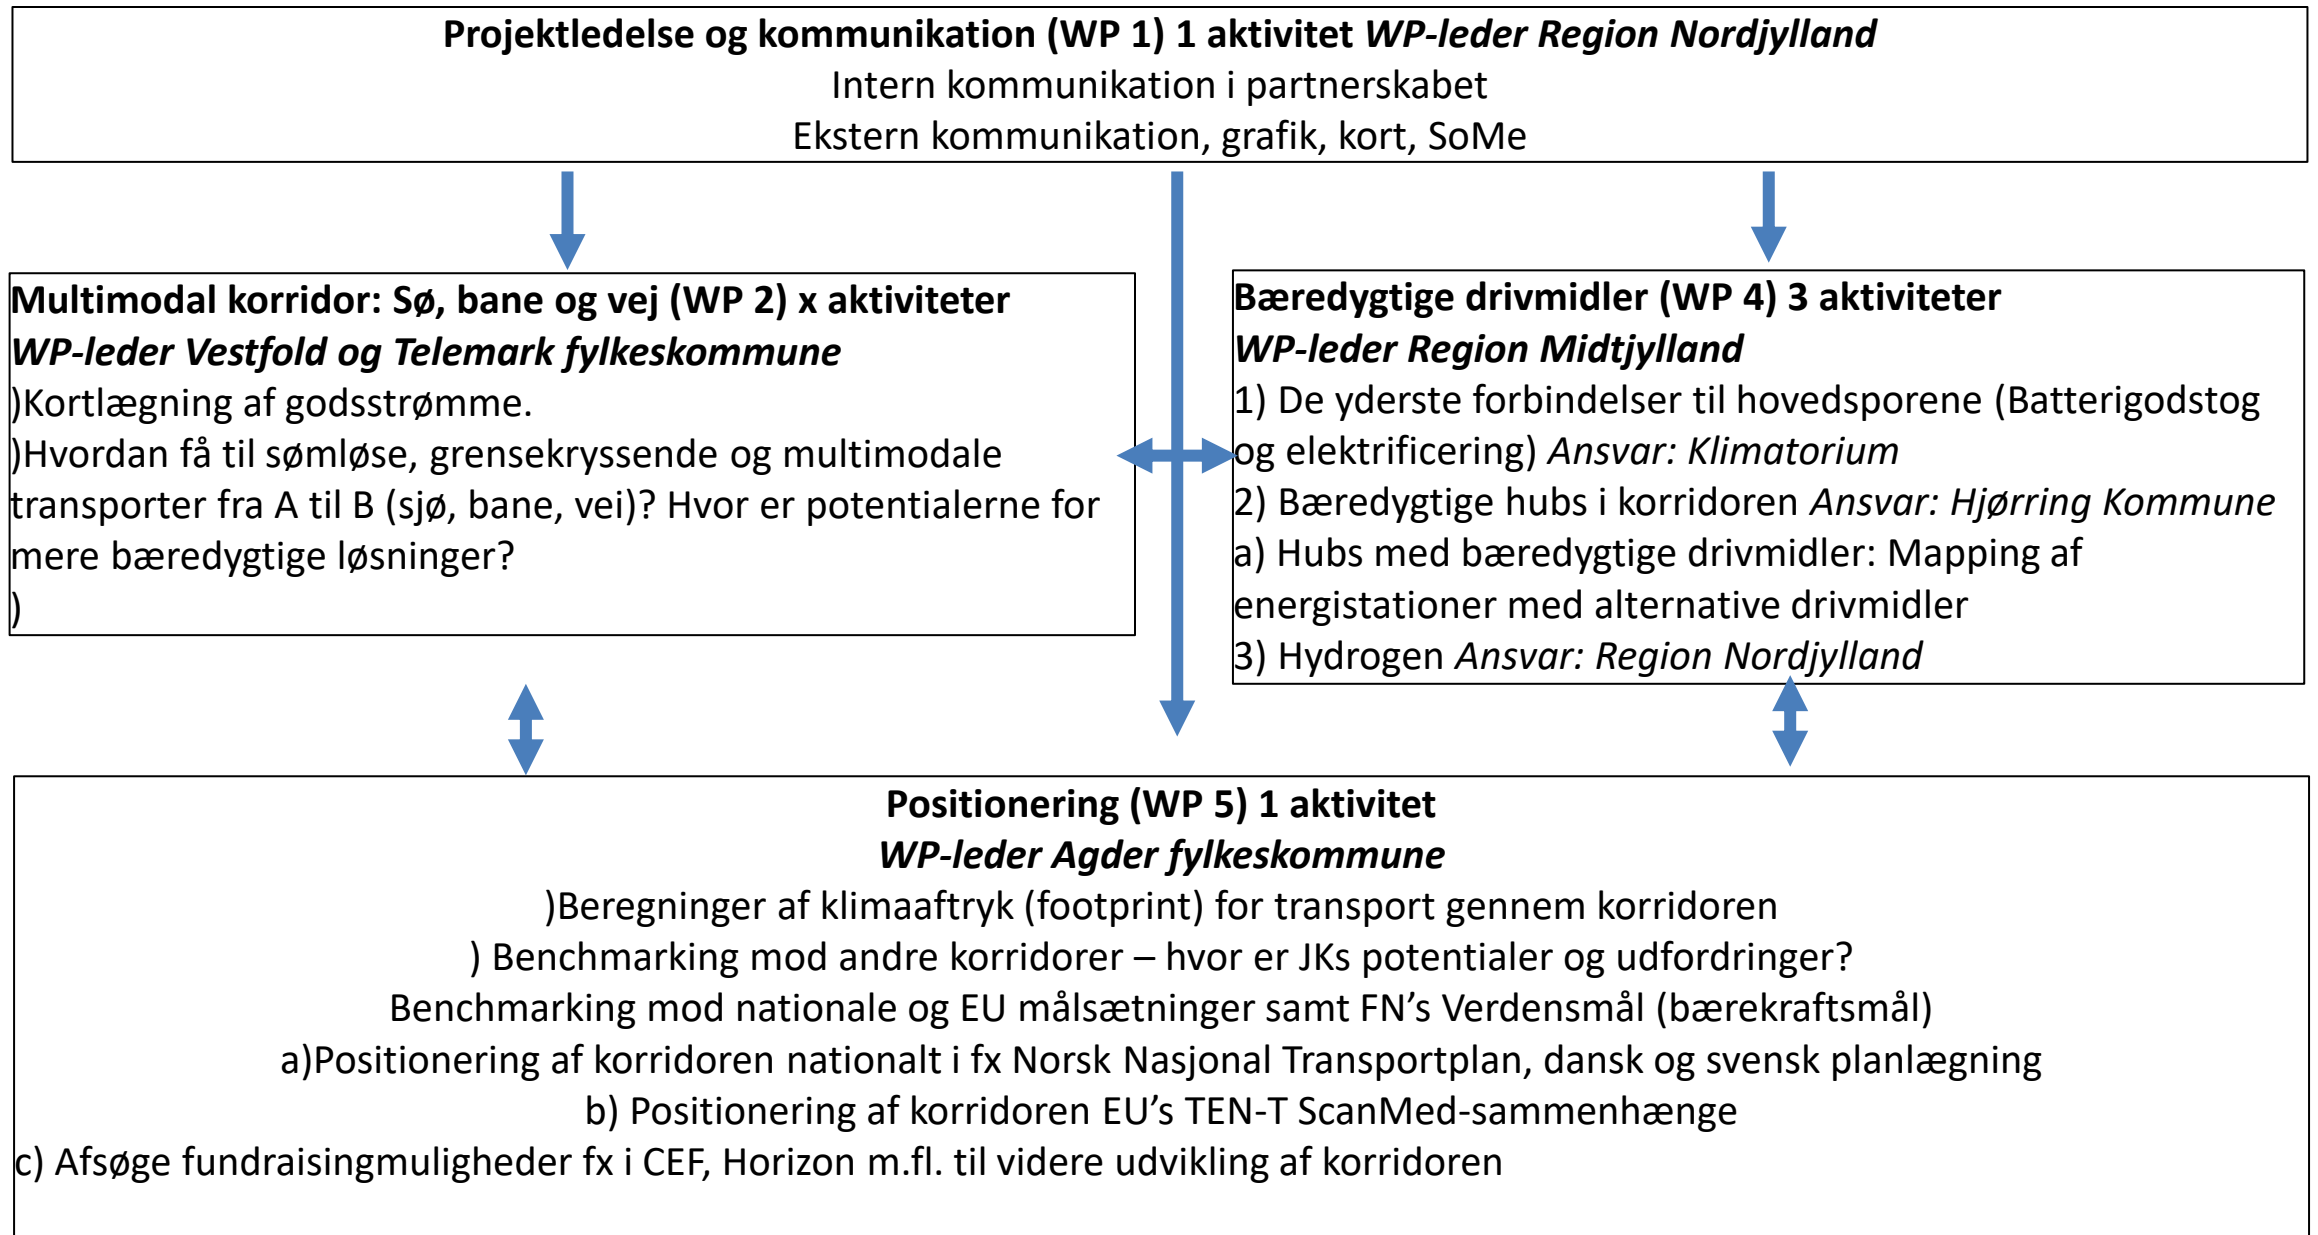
**Projektledelse og kommunikation (WP 1) 1 aktivitet *WP-leder Region Nordjylland***
Intern kommunikation i partnerskabet
Ekstern kommunikation, grafik, kort, SoMe

**Multimodal korridor: Sø, bane og vej (WP 2) x aktiviteter**
***WP-leder Vestfold og Telemark fylkeskommune***
)Kortlægning af godsstrømme.
)Hvordan få til sømløse, grensekryssende og multimodale transporter fra A til B (sjø, bane, vei)? Hvor er potentialerne for mere bæredygtige løsninger?
)

**Bæredygtige drivmidler (WP 4) 3 aktiviteter**
***WP-leder Region Midtjylland***
1) De yderste forbindelser til hovedsporene (Batterigodstog og elektrificering) *Ansvar: Klimatorium*
2) Bæredygtige hubs i korridoren *Ansvar: Hjørring Kommune*
a) Hubs med bæredygtige drivmidler: Mapping af energistationer med alternative drivmidler
3) Hydrogen *Ansvar: Region Nordjylland*

**Positionering (WP 5) 1 aktivitet**
***WP-leder Agder fylkeskommune***
)Beregninger af klimaaftryk (footprint) for transport gennem korridoren
) Benchmarking mod andre korridorer – hvor er JKs potentialer og udfordringer?
Benchmarking mod nationale og EU målsætninger samt FN's Verdensmål (bærekraftsmål)
a)Positionering af korridoren nationalt i fx Norsk Nasjonal Transportplan, dansk og svensk planlægning
b) Positionering af korridoren EU's TEN-T ScanMed-sammenhænge
c) Afsøge fundraisingmuligheder fx i CEF, Horizon m.fl. til videre udvikling af korridoren